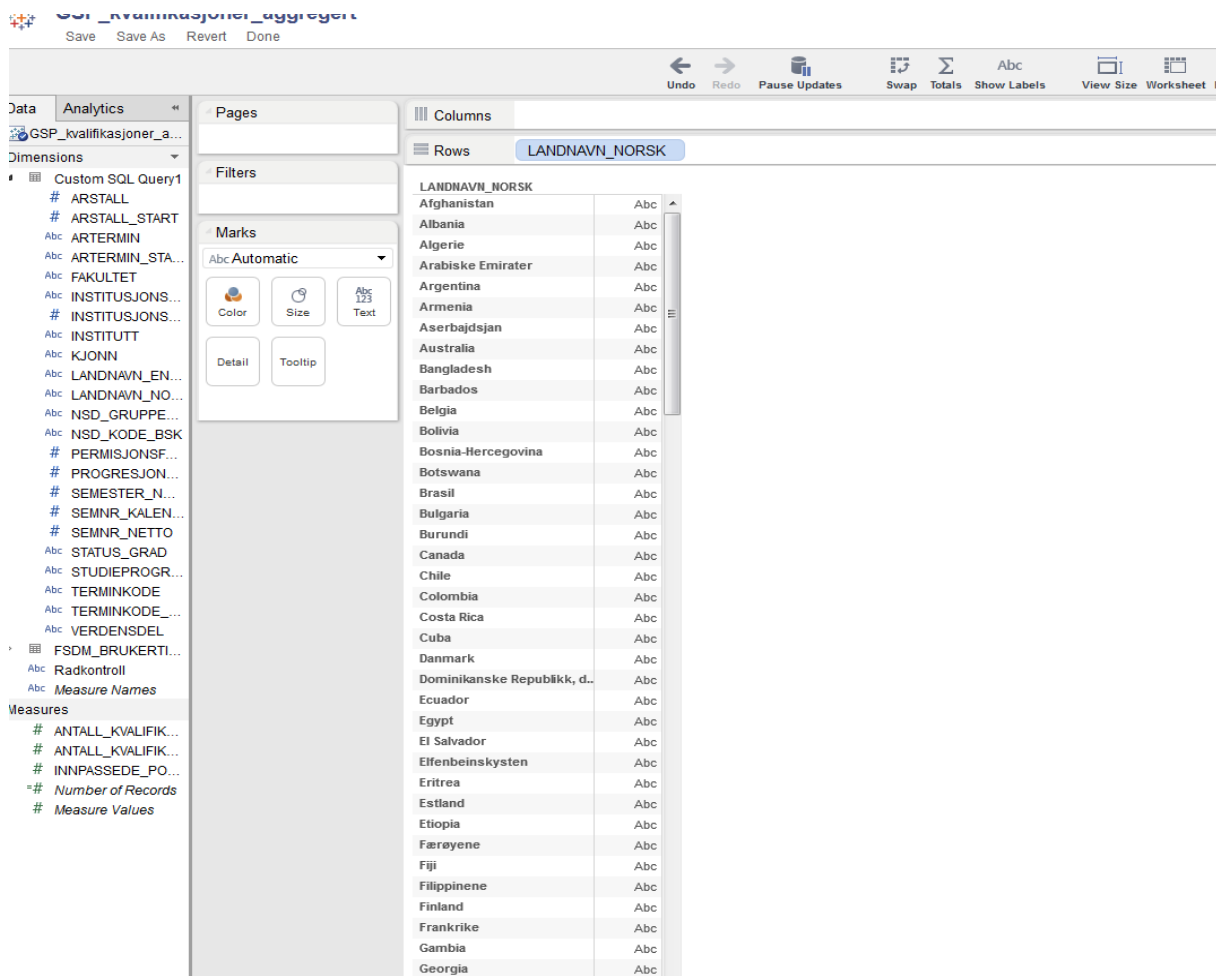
GSP_kvalifikasjoner_aggregert
Save Save As Revert Done

Undo Redo Pause Updates Swap Totals Show Labels View Size Worksheet

Data Analytics
GSP_kvalifikasjoner_a...
Dimensions
Custom SQL Query1
# ARSTALL
# ARSTALL_START
Abc ARTERMIN
Abc ARTERMIN_STA...
Abc FAKULTET
Abc INSTITUSJONS...
# INSTITUSJONS...
Abc INSTITUTT
Abc KJONN
Abc LANDNAVN_EN...
Abc LANDNAVN_NO...
Abc NSD_GRUPPE...
Abc NSD_KODE_BSK
# PERMISJONSF...
# PROGRESJON...
# SEMESTER_N...
# SEMNR_KALEN...
# SEMNR_NETTO
Abc STATUS_GRAD
Abc STUDIEPROGR...
Abc TERMINKODE
Abc TERMINKODE_...
Abc VERDENSDEL
FSDM_BRUKERTI...
Abc Radkontroll
Abc Measure Names
Measures
# ANTALL_KVALIFIK...
# ANTALL_KVALIFIK...
# INNPASSEDE_PO...
# Number of Records
# Measure Values

Pages
Filters
Marks
Abc Automatic
Color Size Abc 123 Text
Detail Tooltip

Columns
Rows LANDNAVN_NORSK

| LANDNAVN_NORSK | |
|---|---|
| Afghanistan | Abc |
| Albania | Abc |
| Algerie | Abc |
| Arabiske Emirater | Abc |
| Argentina | Abc |
| Armenia | Abc |
| Aserbajdsjan | Abc |
| Australia | Abc |
| Bangladesh | Abc |
| Barbados | Abc |
| Belgia | Abc |
| Bolivia | Abc |
| Bosnia-Hercegovina | Abc |
| Botswana | Abc |
| Brasil | Abc |
| Bulgaria | Abc |
| Burundi | Abc |
| Canada | Abc |
| Chile | Abc |
| Colombia | Abc |
| Costa Rica | Abc |
| Cuba | Abc |
| Danmark | Abc |
| Dominikanske Republikk, d... | Abc |
| Ecuador | Abc |
| Egypt | Abc |
| El Salvador | Abc |
| Elfenbeinskysten | Abc |
| Eritrea | Abc |
| Estland | Abc |
| Etiopia | Abc |
| Færøyene | Abc |
| Fiji | Abc |
| Filippinene | Abc |
| Finland | Abc |
| Frankrike | Abc |
| Gambia | Abc |
| Georgia | Abc |